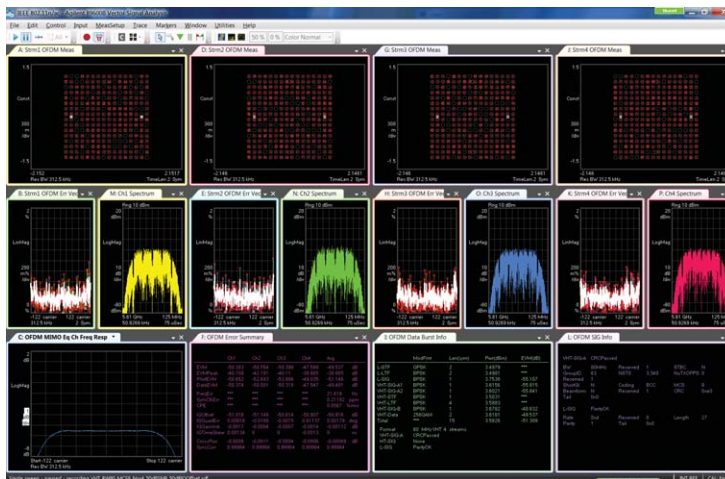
File Edit Control Input MeasSetup Trace Markers Window Utilities Help

50 % 0 % Color Normal

A: Strm1 OFDM Meas

D: Strm2 OFDM Meas

G: Strm3 OFDM Meas

J: Strm4 OFDM Meas

1.5

Const

-1.5

-2.152

Res BW 312.5 kHz

2.1517

TimeLen 2 Sym

-2.148

Res BW 312.5 kHz

2.1481

TimeLen 2 Sym

-2.146

Res BW 312.5 kHz

2.1461

TimeLen 2 Sym

B: Strm1 OFDM Err Vec

M: Ch1 Spectrum

E: Strm2 OFDM Err Vec

N: Ch2 Spectrum

H: Strm3 OFDM Err Vec

O: Ch3 Spectrum

K: Strm4 OFDM Err Vec

P: Ch4 Spectrum

Rng 10 dBm

LinMag

LogMag

-122 carrier

312.5 kHz

122 carrier

5.81 GHz

50.8268 kHz

75 uSec

C: OFDM MIMO Eq Ch Freq Resp

F: OFDM Error Summary

I: OFDM Data Burst Info

L: OFDM SIG Info

LogMag

Start -122 carrier

Res BW 312.5 kHz

Stop 122 carrier

Ch1 Ch2 Ch3 Ch4 Avg

EVM

EVMPeak

PilotEVM

DataEVM

FreqErr

SymClkErr

CPE

IQOffset

IQGainImb

IQQuadErr

IQTimeSkew

ModFmt Len(sym) Pwr(dBm) EVM(dB)

L-STF BPSK

L-LTF BPSK

L-SIG BPSK

VHT-SIG-A1 BPSK

VHT-SIG-A2 BPSK

VHT-STF BPSK

VHT-LTF BPSK

VHT-SIG-B BPSK

VHT-Data 256QAM

Total

VHT-SIG-A CRCPassed

BW 80MHz

Reserved

STBC

Coding BCC

MCS 8

CRC

L-SIG ParityOK

Rate 6x6

Reserved 0

Length 27

Parity 0x0

Tail 0x0